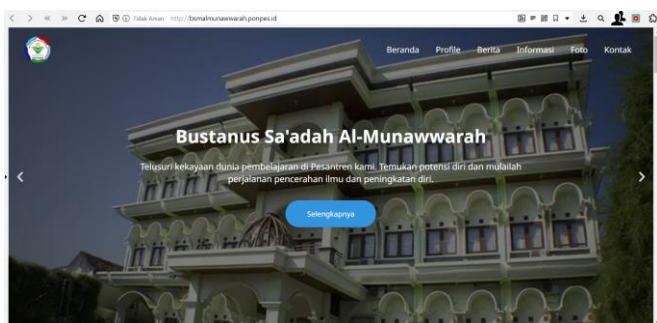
Tidak Aman http://bsmalmunawwarah.ponpes.id

Beranda Profile Berita Informasi Foto Kontak

Bustanus Sa'adah Al-Munawwarah

Telusuri kekayaan dunia pembelajaran di Pesantren kami. Temukan potensi diri dan mulailah perjalanan pencerahan ilmu dan peningkatan diri.

Selengkapnya